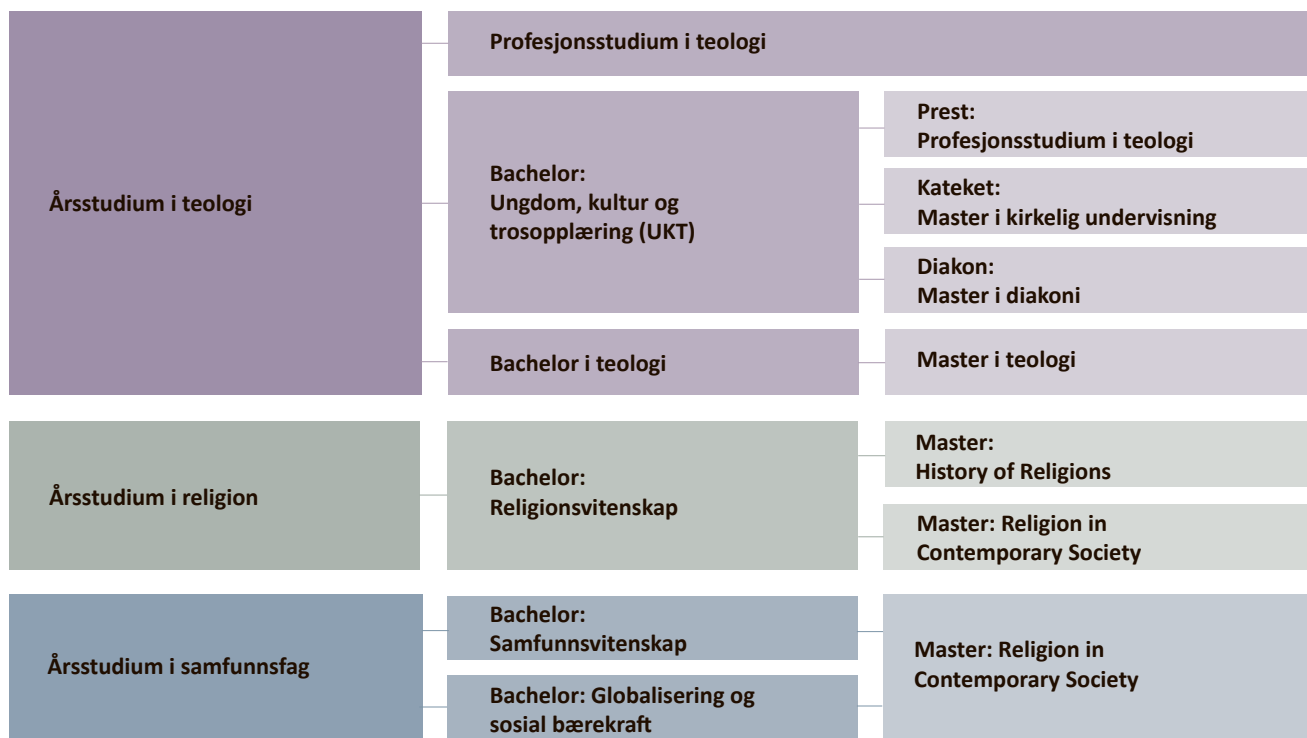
Årsstudium i teologi

Profesjonsstudium i teologi

Bachelor:
Ungdom, kultur og trosopplæring (UKT)

Prest:
Profesjonsstudium i teologi

Kateket:
Master i kirkelig undervisning

Diakon:
Master i diakoni

Bachelor i teologi

Master i teologi

Årsstudium i religion

Bachelor:
Religionsvitenskap

Master:
History of Religions

Master: Religion in Contemporary Society

Årsstudium i samfunnsfag

Bachelor:
Samfunnsvitenskap

Bachelor: Globalisering og sosial bærekraft

Master: Religion in Contemporary Society